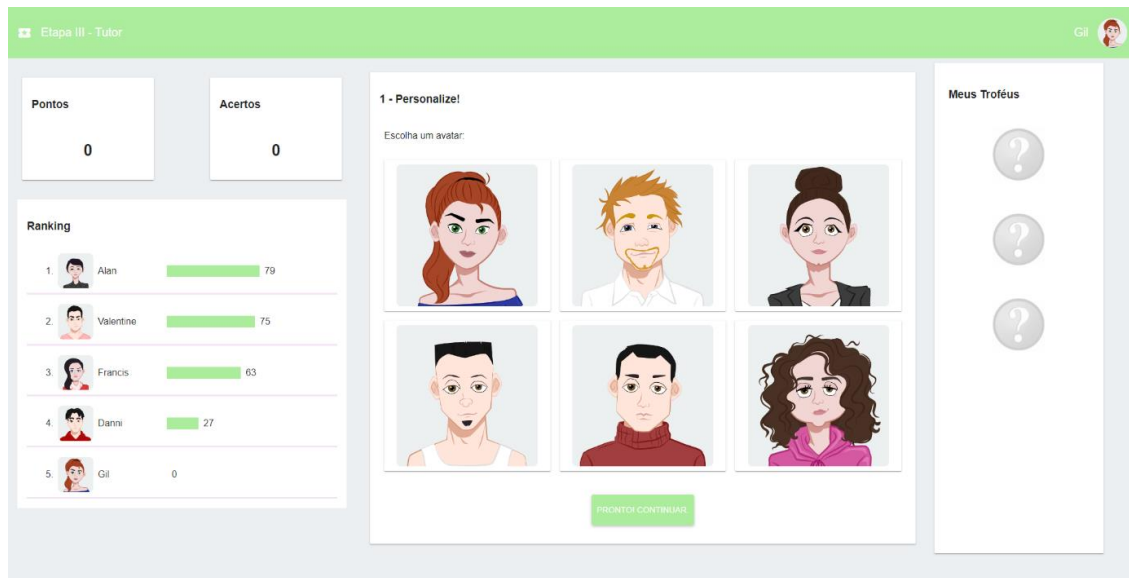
Etapa III - Tutor

Gil

Pontos

0

Acertos

0

Ranking

1. Alan 79

2. Valentine 75

3. Francis 63

4. Danni 27

5. Gil 0

1 - Personalize!

Escolha um avatar:

PRONTO! CONTINUAR

Meus Troféus

?

?

?